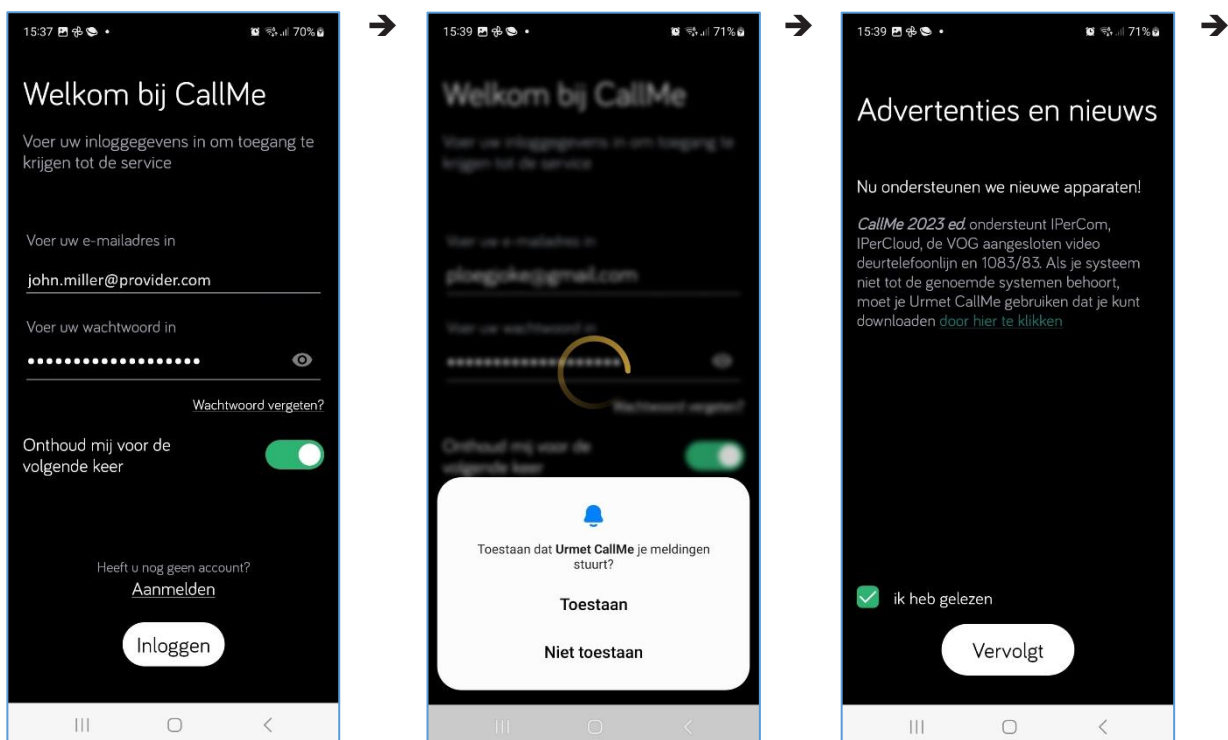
15:37 70%

Welkom bij CallMe

Voer uw inloggegevens in om toegang te krijgen tot de service

Voer uw e-mailadres in

john.miller@provider.com

Voer uw wachtwoord in

••••••••••••••••••

Wachtwoord vergeten?

Onthoud mij voor de volgende keer

Heeft u nog geen account?

Aanmelden

Inloggen

15:39 71%

Welkom bij CallMe

Voer uw inloggegevens in om toegang te krijgen tot de service

Voer uw e-mailadres in

ploegjoke@gmail.com

Voer uw wachtwoord in

••••••••••••••••••

Wachtwoord vergeten?

Onthoud mij voor de volgende keer

Toestaan dat **Urmet CallMe** je meldingen stuurt?

Toestaan

Niet toestaan

15:39 71%

Advertenties en nieuws

Nu ondersteunen we nieuwe apparaten!

*CallMe 2023 ed.* ondersteunt IPerCom, IPerCloud, de VOG aangesloten video deurtelefoonlijn en 1083/83. Als je systeem niet tot de genoemde systemen behoort, moet je Urmet CallMe gebruiken dat je kunt downloaden door hier te klikken

ik heb gelezen

Vervolgt